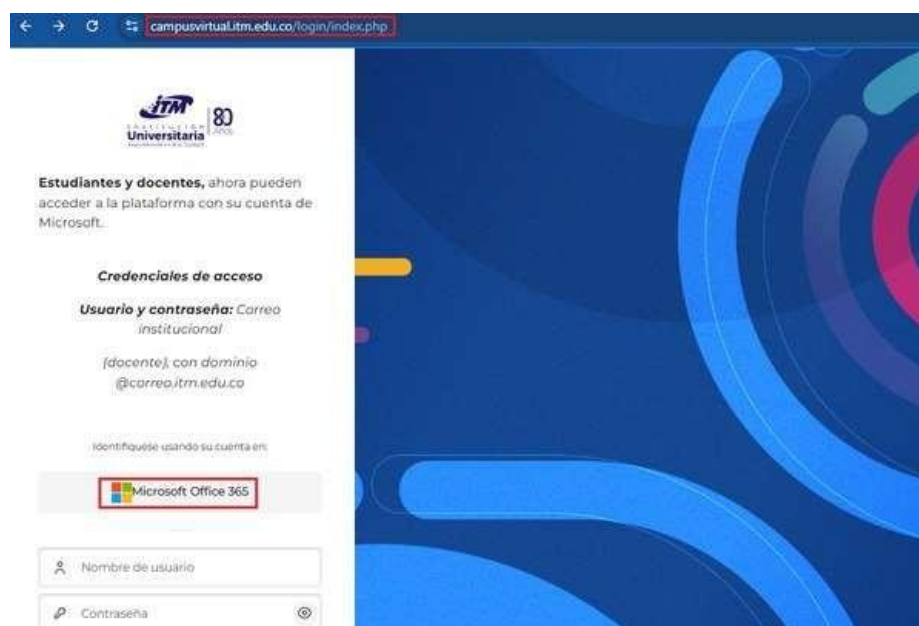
campusvirtual.itm.edu.co/login/index.php

ITM Institución Universitaria 80 Años

**Estudiantes y docentes,** ahora pueden acceder a la plataforma con su cuenta de Microsoft.

*Credenciales de acceso*

*Usuario y contraseña: Correo institucional*

*(docente), con dominio @correo.itm.edu.co*

Identifíquese usando su cuenta en:

Microsoft Office 365

Nombre de usuario

Contraseña